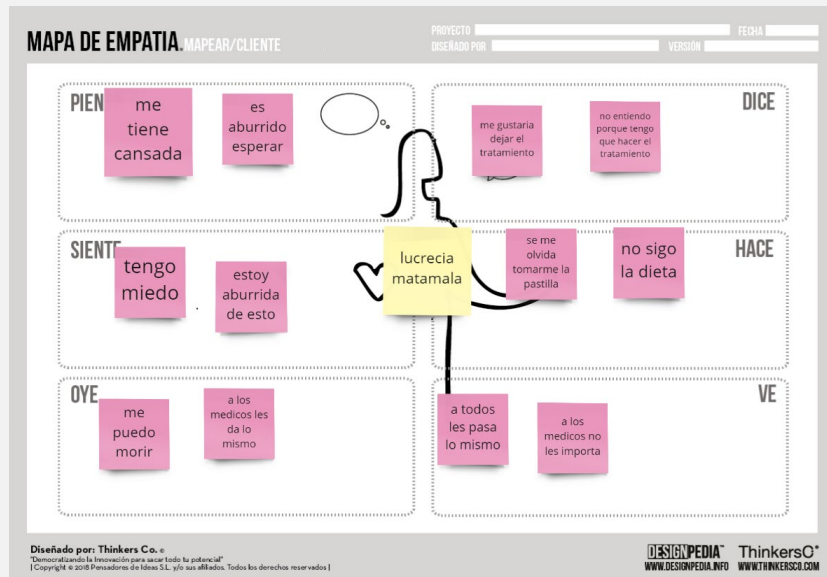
MAPA DE EMPATIA. MAPEAR/CLIENTE

PROYECTO
FECHA
DISEÑADO POR
VERSIÓN

PIEN

me tiene cansada

es aburrido esperar

DICE

me gustaria dejar el tratamiento

no entiendo porque tengo que hacer el tratamiento

SIENTE

tengo miedo

estoy aburrida de esto

lucrecia matamala

se me olvida tomarme la pastilla

no sigo la dieta

HACE

OYE

me puedo morir

a los medicos les da lo mismo

a todos les pasa lo mismo

a los medicos no les importa

VE

Diseñado por: Thinkers Co. ©
"Democratizando la Innovación para sacar todo tu potencial"
| Copyright © 2018 Pensadores de Ideas S.L. y/o sus afiliados. Todos los derechos reservados |

DESIGNPEDIA™
WWW.DESIGNPEDIA.INFO

ThinkersCo®
WWW.THINKERSCO.COM